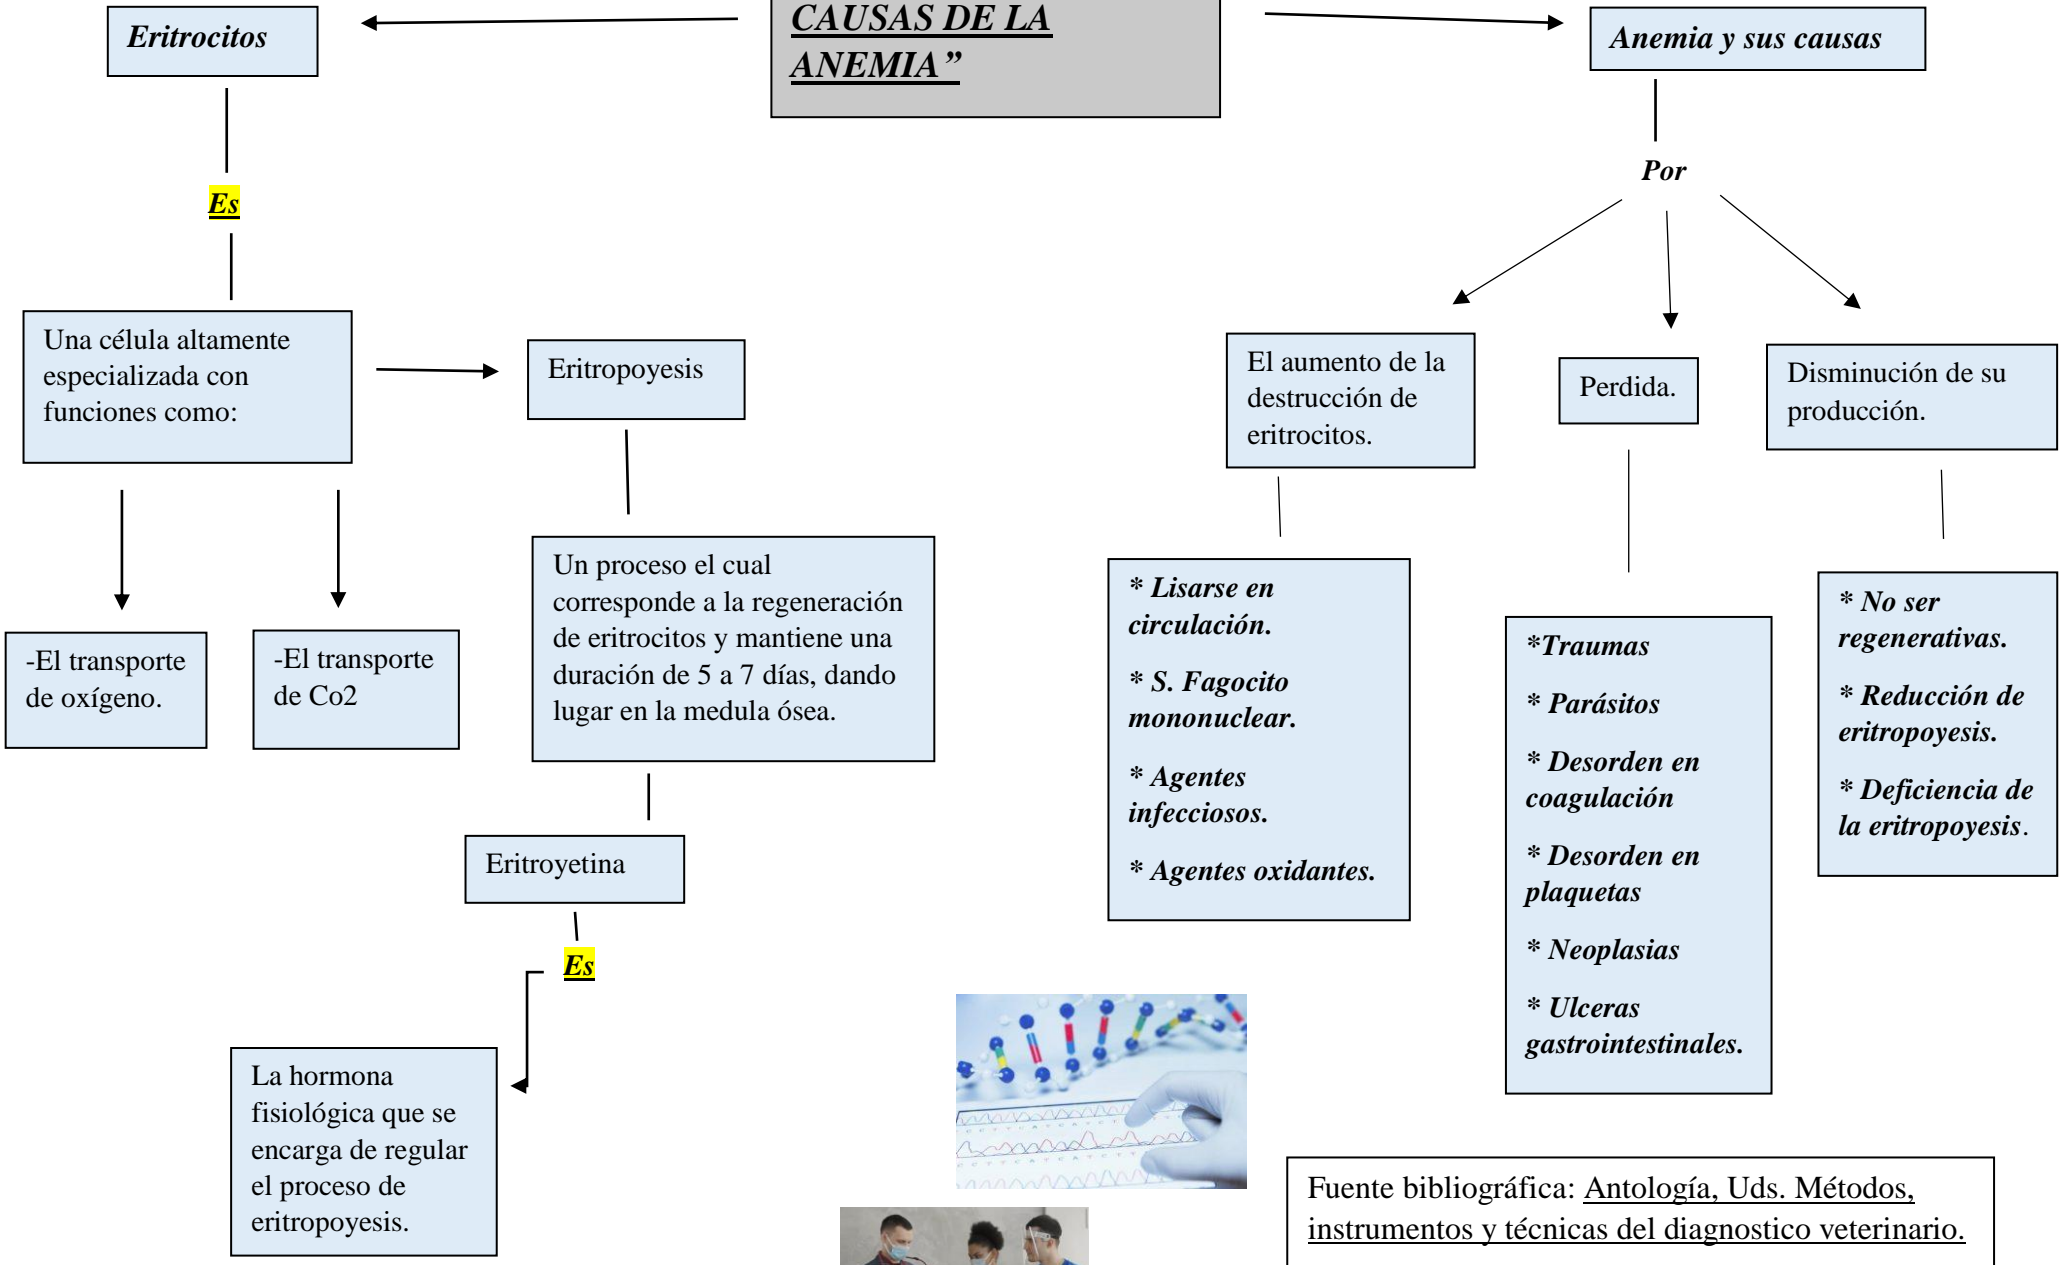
CAUSAS DE LA ANEMIA”

Eritrocitos

Es

Una célula altamente especializada con funciones como:

-El transporte de oxígeno.

-El transporte de Co2

Eritropoyesis

Un proceso el cual corresponde a la regeneración de eritrocitos y mantiene una duración de 5 a 7 días, dando lugar en la medula ósea.

Eritroyetina

Es

La hormona fisiológica que se encarga de regular el proceso de eritropoyesis.

Anemia y sus causas

Por

El aumento de la destrucción de eritrocitos.

* Lisarse en circulación.

* S. Fagocito mononuclear.

* Agentes infecciosos.

* Agentes oxidantes.

Perdida.

*Traumas

* Parásitos

* Desorden en coagulación

* Desorden en plaquetas

* Neoplasias

* Ulceras gastrointestinales.

Disminución de su producción.

* No ser regenerativas.

* Reducción de eritropoyesis.

* Deficiencia de la eritropoyesis.

Fuente bibliográfica: Antología, Uds. Métodos, instrumentos y técnicas del diagnostico veterinario.